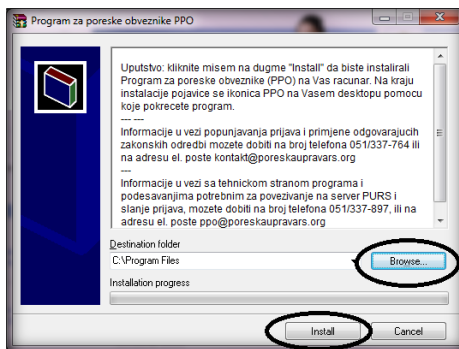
Program za poreske obveznike PPO

Uputstvo: kliknite misem na dugme "Install" da biste instalirali Program za poreske obveznike (PPO) na Vas racunar. Na kraju instalacije pojavice se ikonica PPO na Vasem desktopu pomocu koje pokrecete program.
--- ---
Informacije u vezi popunjavanja prijava i primjene odgovarajucih zakonskih odredbi mozete dobiti na broj telefona 051/337-764 ili na adresu el. poste kontakt@poreskaupravars.org
---
Informacije u vezi sa tehnickom stranom programa i podesavanjima potrebnim za povezivanje na server PURS i slanje prijava, mozete dobiti na broj telefona 051/337-897, ili na adresu el. poste ppo@poreskaupravars.org

Destination folder
C:\Program Files
Browse...
Installation progress
Install
Cancel